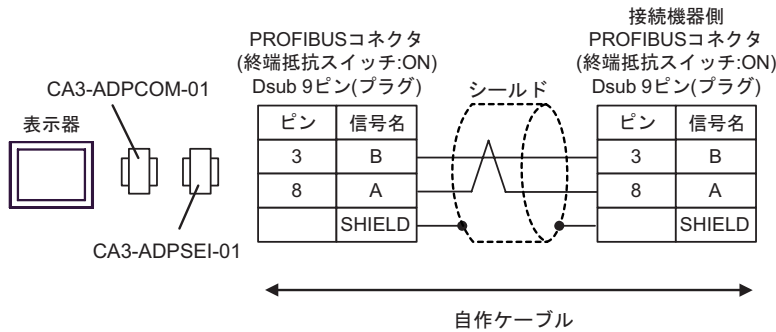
接続機器側

PROFIBUSコネクタ
(終端抵抗スイッチ:ON)
Dsub 9ピン(プラグ)

PROFIBUSコネクタ
(終端抵抗スイッチ:ON)
Dsub 9ピン(プラグ)

CA3-ADPCOM-01

表示器

シールド

| ピン | 信号名 |
|---|---|
| 3 | B |
| 8 | A |
| | SHIELD |

| ピン | 信号名 |
|---|---|
| 3 | B |
| 8 | A |
| | SHIELD |

CA3-ADPSEI-01

自作ケーブル